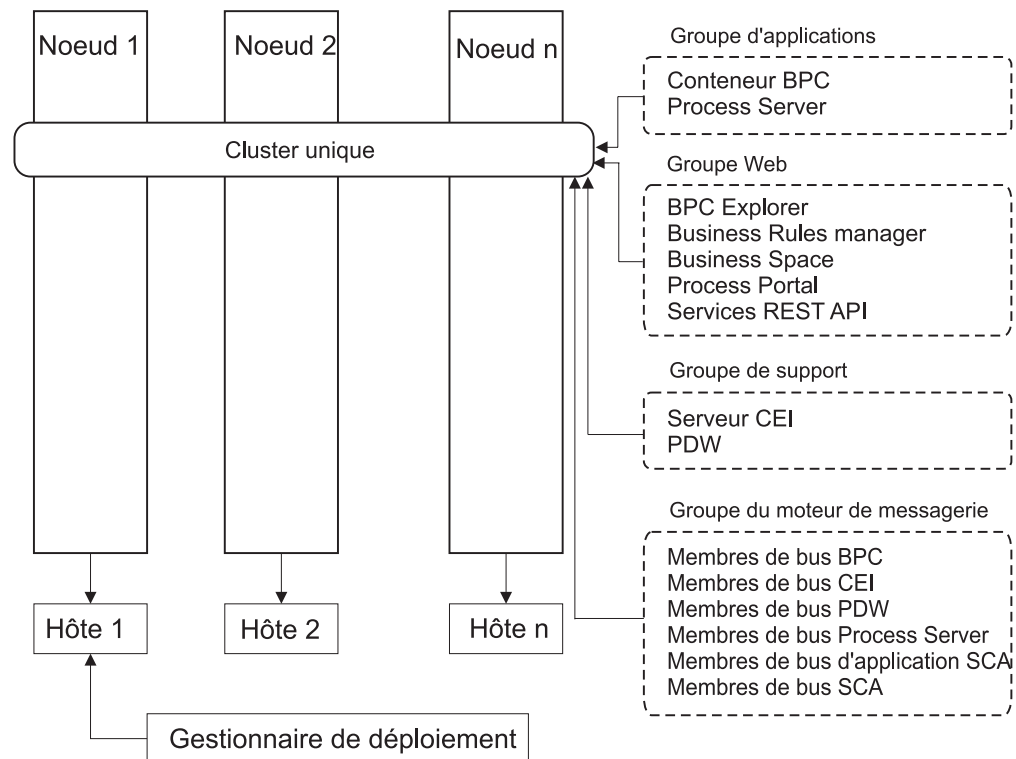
Noeud 1

Noeud 2

Noeud n

Cluster unique

Groupe d'applications

Conteneur BPC
Process Server

Groupe Web

BPC Explorer
Business Rules manager
Business Space
Process Portal
Services REST API

Groupe de support

Serveur CEI
PDW

Groupe du moteur de messagerie

Membres de bus BPC
Membres de bus CEI
Membres de bus PDW
Membres de bus Process Server
Membres de bus d'application SCA
Membres de bus SCA

Hôte 1

Hôte 2

Hôte n

Gestionnaire de déploiement